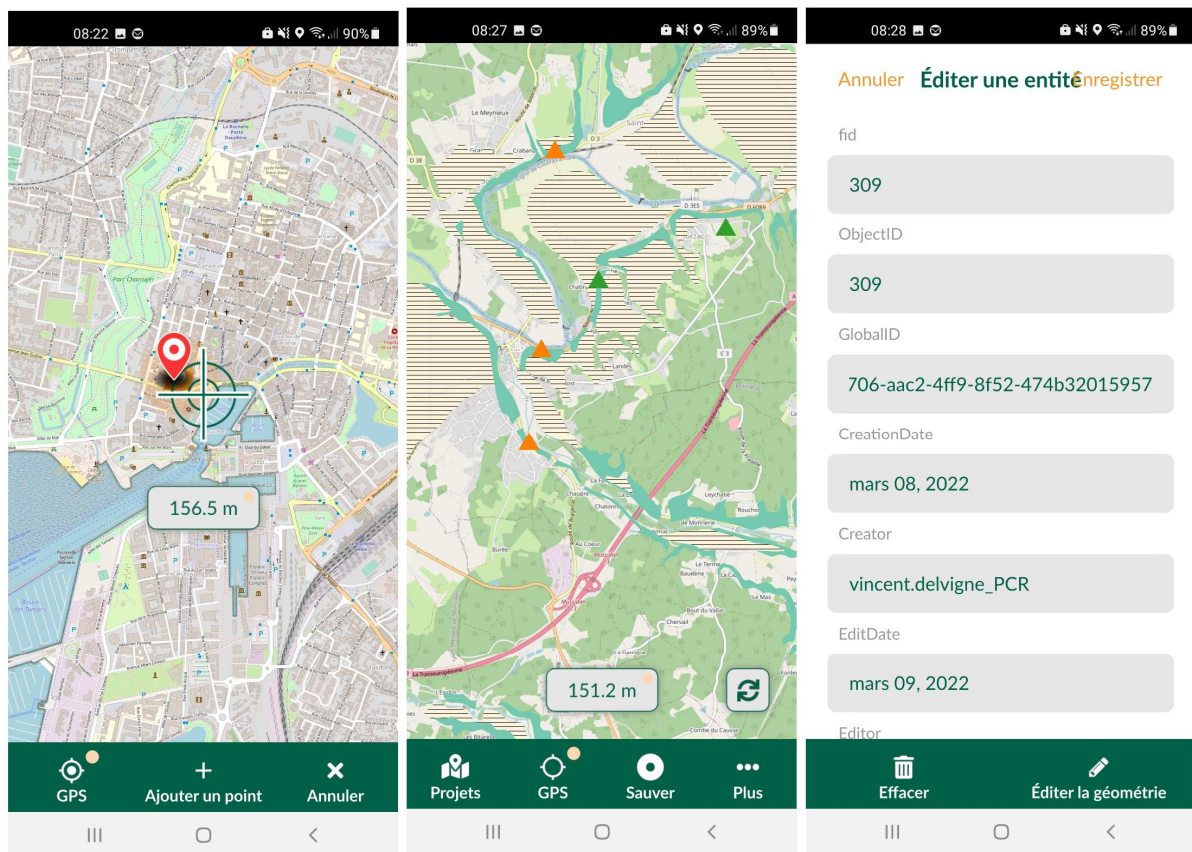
08:22 90%

156.5 m

GPS
Ajouter un point
Annuler

08:27 89%

151.2 m

Projets
GPS
Sauver
Plus

08:28 89%

Annuler
Éditer une entité
Enregistrer

fid
309
ObjectID
309
GlobalID
706-aac2-4ff9-8f52-474b32015957
CreationDate
mars 08, 2022
Creator
vincent.delvigne_PCR
EditDate
mars 09, 2022
Editor

Effacer
Éditer la géométrie